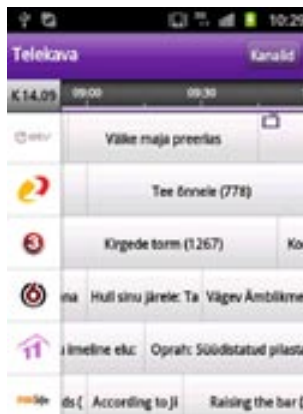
10:2

Telekava

Kanalid

K 14.09

09:00

09:30

Väike maja preerias

Tee õnnele (778)

Kirgede torm (1267)

Ko

na

Hull sinu järele: Ta

Vägev Ämblikme

imeline elu:

Oprah: Süüdistatud pilast

ds (

According to Ji

Raising the bar (